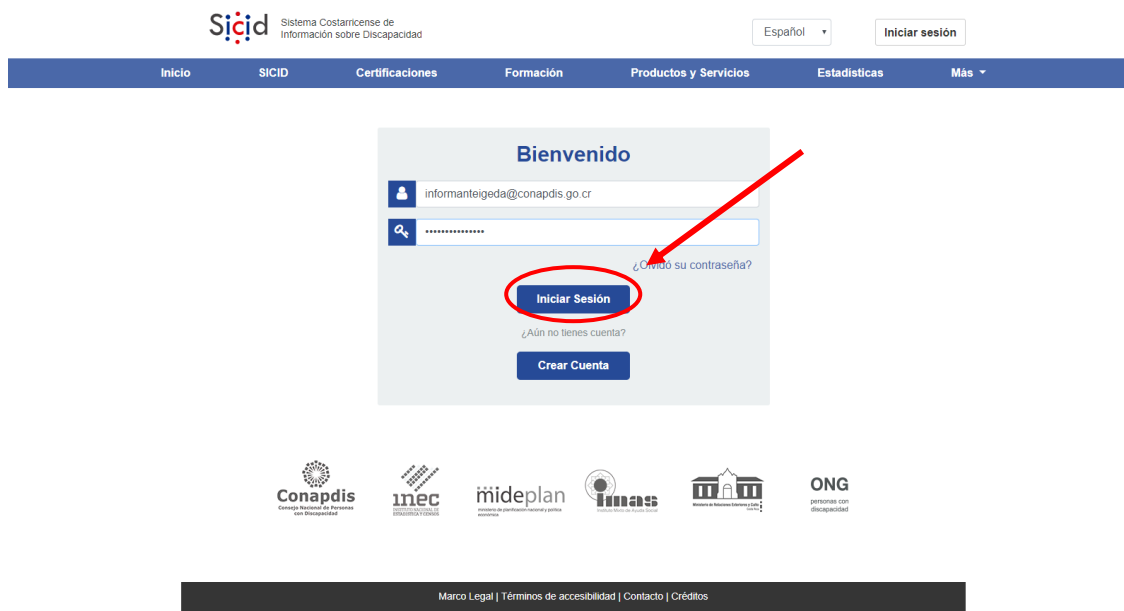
Sicid Sistema Costarricense de Información sobre Discapacidad

Español ▾

Iniciar sesión

Inicio SICID Certificaciones Formación Productos y Servicios Estadisticas Más ▾

Bienvenido

informanteigeda@conapdis.go.cr

•••••••••••••••

¿Olvidó su contraseña?

Iniciar Sesión

¿Aún no tienes cuenta?

Crear Cuenta

Conapdis Consejo Nacional de Personas con Discapacidad

inec INSTITUTO NACIONAL DE ESTADÍSTICA Y CENSOS

mideplan ministerio de planificación nacional y política económica

imas Instituto Mixto de Ayuda Social

Ministerio de Relaciones Exteriores y Culto

ONG personas con discapacidad

Marco Legal | Términos de accesibilidad | Contacto | Créditos